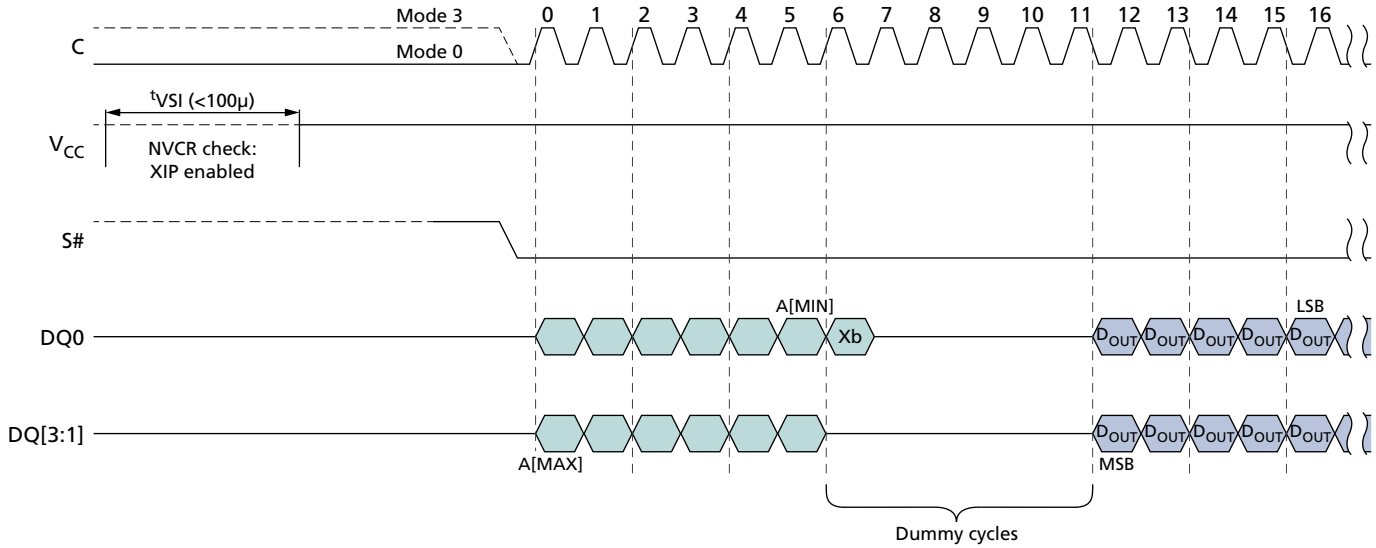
Mode 3
Mode 0
C
0 1 2 3 4 5 6 7 8 9 10 11 12 13 14 15 16
$^{t}$VSI (<100µ)
$V_{CC}$
NVCR check:
XIP enabled
S#
A[MIN]
LSB
DQ0
Xb
$D_{OUT}$ $D_{OUT}$ $D_{OUT}$ $D_{OUT}$ $D_{OUT}$
DQ[3:1]
$D_{OUT}$ $D_{OUT}$ $D_{OUT}$ $D_{OUT}$ $D_{OUT}$
A[MAX]
MSB
Dummy cycles